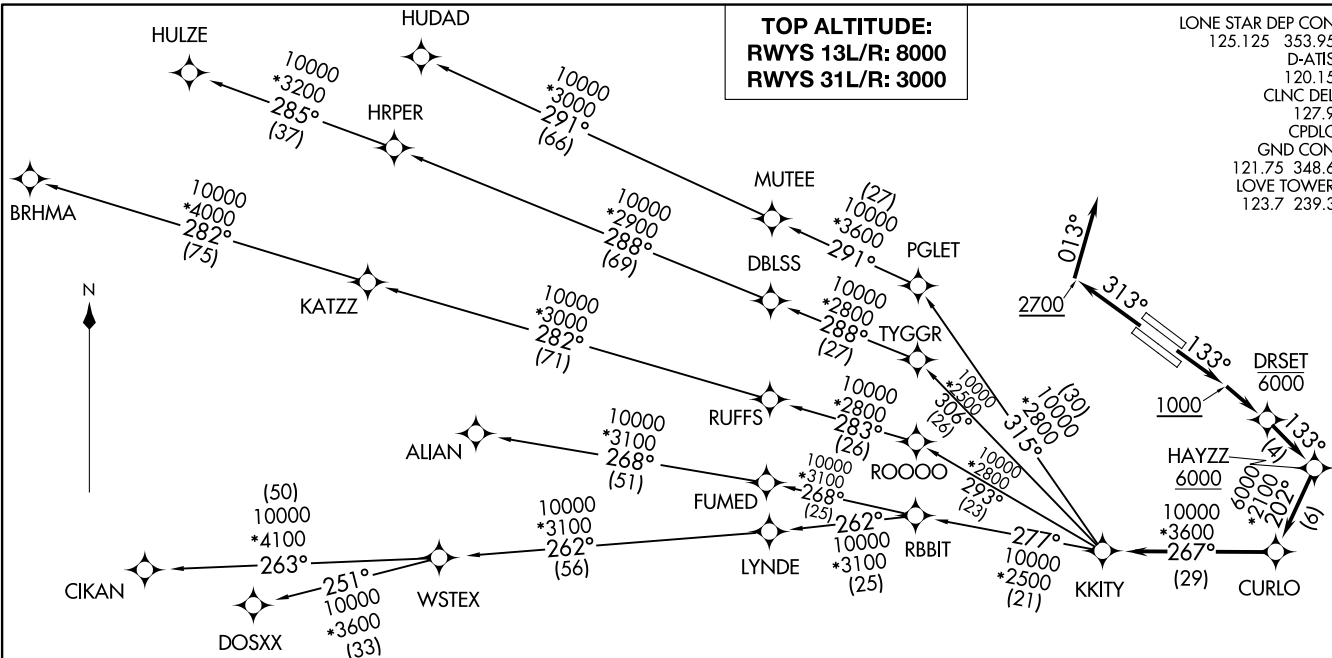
TOP ALTITUDE:
RWYS 13L/R: 8000
RWYS 31L/R: 3000

LONE STAR DEP CON
125.125 353.95
D-ATIS
120.15
CLNC DEL
127.9
CPDLC
GND CON
121.75 348.6
LOVE TOWER
123.7 239.3

HULZE
HUDAD
10000
*3200
285°
(37)
HRPER
10000
*3000
291°
(66)
MUTEE
(27)
10000
*3600
291°
PGLET
BRHMA
10000
*4000
282°
(75)
10000
*2900
288°
(69)
DBLSS
10000
*2800
288°
(27)
TYGGR
KATZZ
10000
*3000
282°
(71)
N
013°
2700
313°
133°
DRSET
6000
1000
133°
(4)
HAYZZ
6000
6000
*2100
202°
(6)
RUFFS
10000
*2800
283°
(26)
10000
*2300
306°
(26)
(30)
10000
*2800
315°
ROOOO
10000
*2800
293°
(23)
ALIAN
10000
*3100
268°
(51)
FUMED
10000
*3100
268°
(25)
(50)
10000
*4100
263°
CIKAN
251°
10000
*3600
(33)
DOSXX
WSTEX
10000
*3100
262°
(56)
LYNDE
262°
10000
*3100
(25)
RBBIT
277°
10000
*2500
(21)
KKITY
10000
*3600
267°
(29)
CURLO